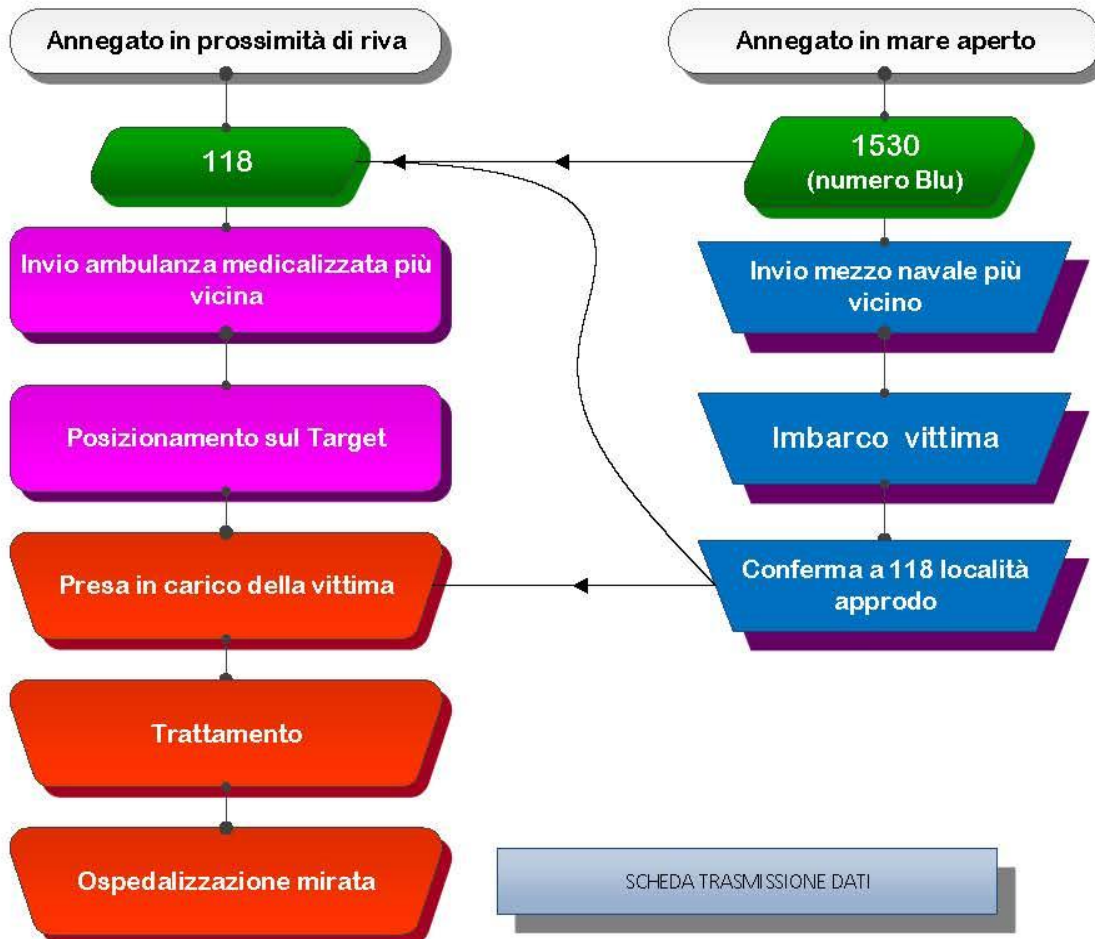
Annegato in prossimità di riva

118

Invio ambulanza medicalizzata più vicina

Posizionamento sul Target

Presa in carico della vittima

Trattamento

Ospedalizzazione mirata

Annegato in mare aperto

1530
(numero Blu)

Invio mezzo navale più vicino

Imbarco vittima

Conferma a 118 località approdo

SCHEDA TRASMISSIONE DATI